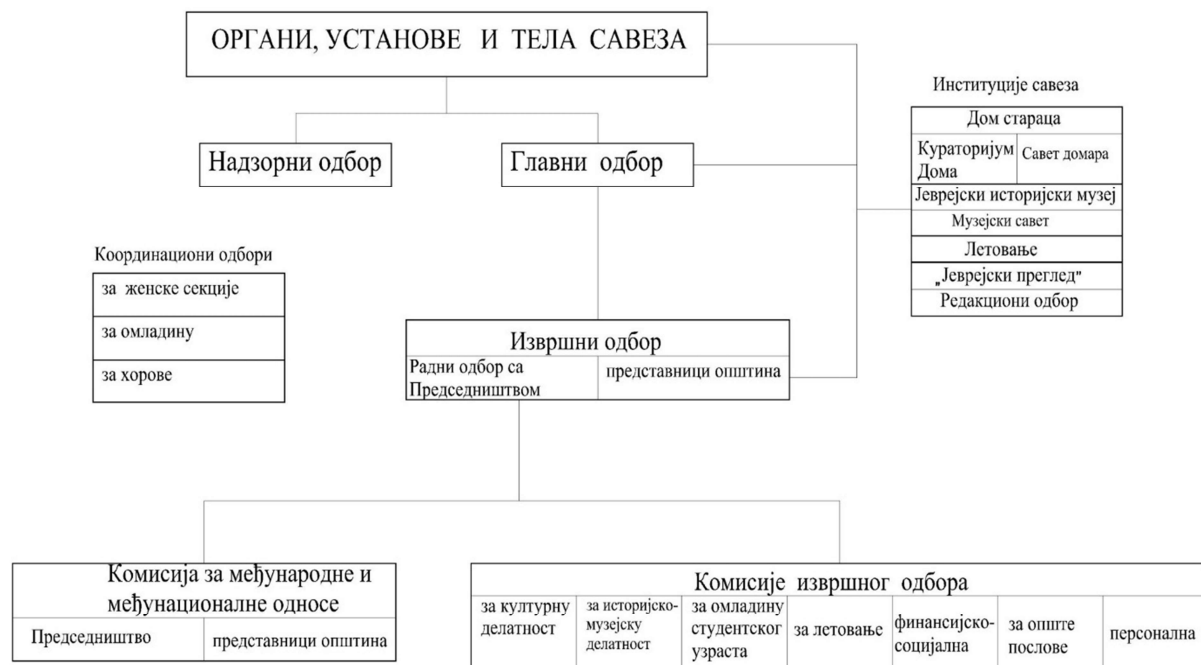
ОРГАНИ, УСТАНОВЕ И ТЕЛА САВЕЗА

Надзорни одбор

Главни одбор

Институције савеза

| Дом стараца | |
|---|---|
| Кураторијум Дома | Савет домара |
| Јеврејски историјски музеј | |
| Музејски савет | |
| Летовање | |
| „Јеврејски преглед" | |
| Редакциони одбор | |

Координациони одбори

| за женске секције |
|---|
| за омладину |
| за хорове |

Извршни одбор

| Радни одбор са Председништвом | представници општина |
|---|---|

Комисија за међународне и међунационалне односе

| Председништво | представници општина |
|---|---|

Комисије извршног одбора

| за културну делатност | за историјско-музејску делатност | за омладину студентског узраста | за летовање | финансијско-социјална | за опште послове | персонална |
|---|---|---|---|---|---|---|